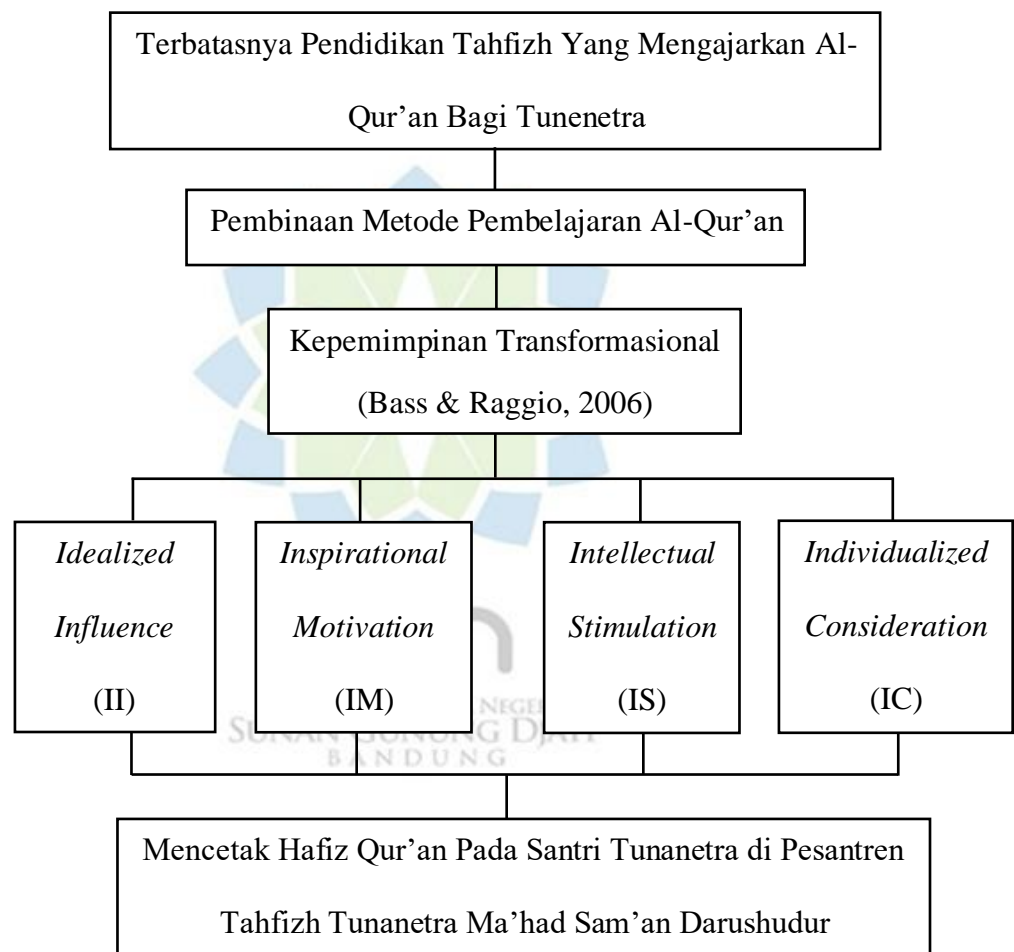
Terbatasnya Pendidikan Tahfizh Yang Mengajarkan Al-Qur’an Bagi Tunenetra

Pembinaan Metode Pembelajaran Al-Qur’an

Kepemimpinan Transformasional (Bass & Raggio, 2006)

*Idealized Influence* (II)

*Inspirational Motivation* (IM)

*Intellectual Stimulation* (IS)

*Individualized Consideration* (IC)

SUNAN GUNUNG DJATI NEGERI BANDUNG

Mencetak Hafiz Qur’an Pada Santri Tunanetra di Pesantren Tahfizh Tunanetra Ma’had Sam’an Darushudur